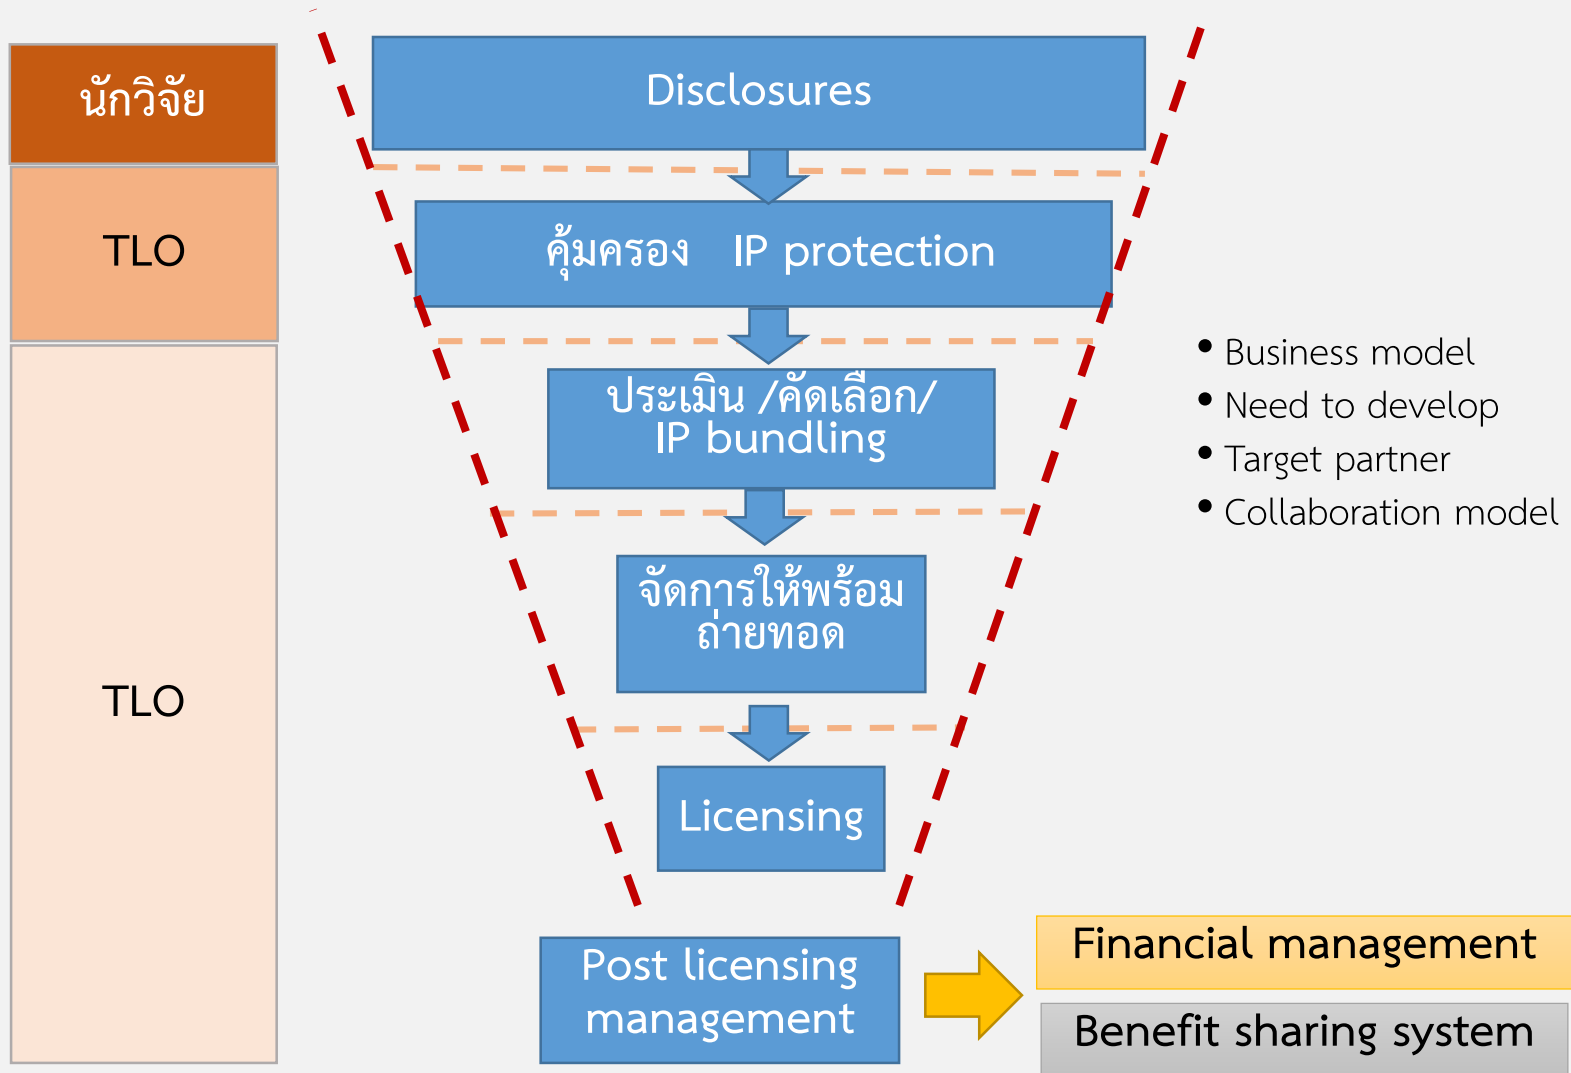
นักวิจัย

TLO

TLO

Disclosures

คุ้มครอง IP protection

ประเมิน /คัดเลือก/ IP bundling

จัดการให้พร้อมถ่ายทอด

Licensing

Post licensing management

• Business model
• Need to develop
• Target partner
• Collaboration model

Financial management

Benefit sharing system